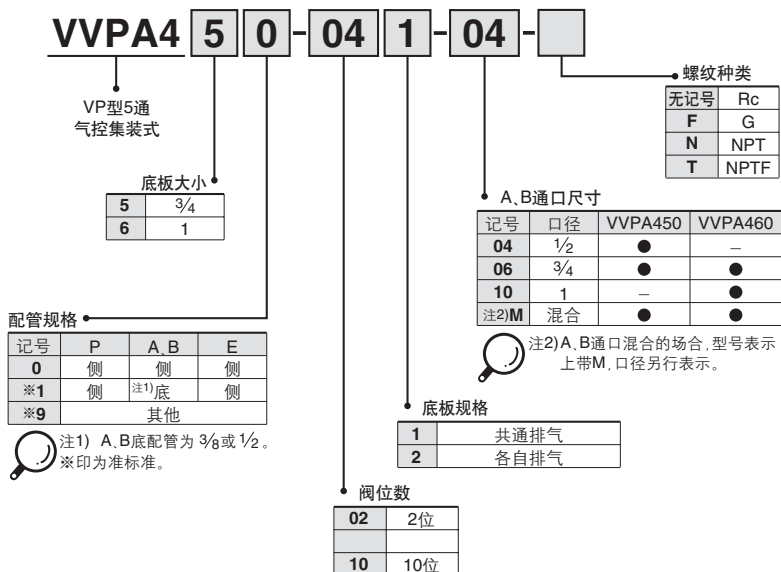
VVPA4 5 0 - 04 1 - 04 -

VP型5通
气控集装式

底板大小

| 5 | $\frac{3}{4}$ |
|---|---|
| 6 | 1 |

螺纹种类

| 无记号 | Rc |
|---|---|
| F | G |
| N | NPT |
| T | NPTF |

A、B通口尺寸

| 记号 | 口径 | VVPA450 | VVPA460 |
|---|---|---|---|
| 04 | $\frac{1}{2}$ | ● | – |
| 06 | $\frac{3}{4}$ | ● | ● |
| 10 | 1 | – | ● |
| 注2)M | 混合 | ● | ● |

注2)A、B通口混合的场合，型号表示上带M，口径另行表示。

配管规格

| 记号 | P | A、B | E |
|---|---|---|---|
| 0 | 侧 | 侧 | 侧 |
| ※1 | 侧 | 注1)底 | 侧 |
| ※9 | 其他 | | |

注1) A、B底配管为 $\frac{3}{8}$或 $\frac{1}{2}$。
※印为准标准。

底板规格

| 1 | 共通排气 |
|---|---|
| 2 | 各自排气 |

阀位数

| 02 | 2位 |
|---|---|
| | |
| 10 | 10位 |